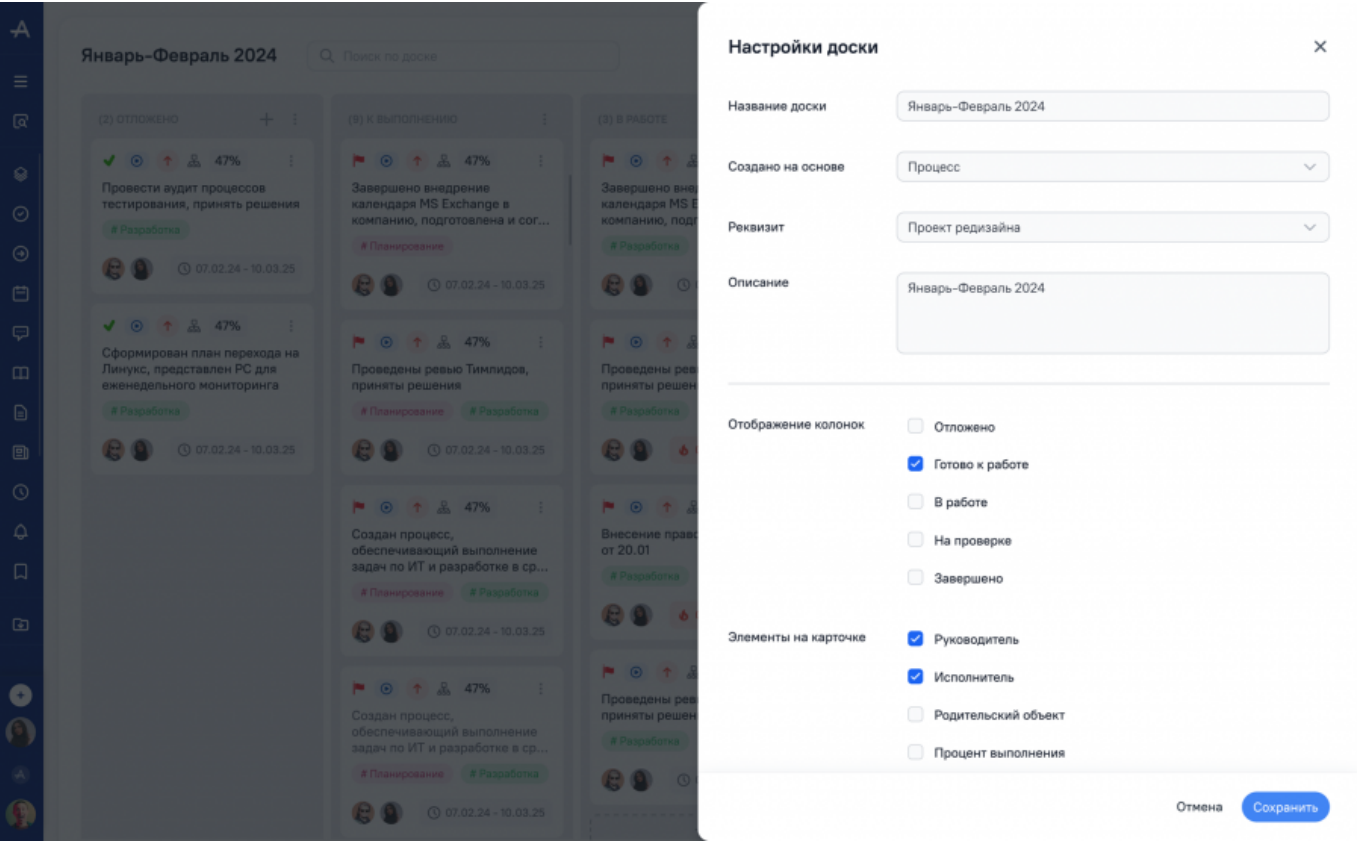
Январь-Февраль 2024

Поиск по доске

(2) ОТЛОЖЕНО

47%

Провести аудит процессов тестирования, принять решения

# Разработка

07.02.24 - 10.03.25

47%

Сформирован план перехода на Линукс, представлен PC для еженедельного мониторинга

# Разработка

07.02.24 - 10.03.25

(8) К ВЫПОЛНЕНИЮ

47%

Завершено внедрение календаря MS Exchange в компанию, подготовлена и сог...

# Планирование

07.02.24 - 10.03.25

47%

Проведены ревью Тимлидов, приняты решения

# Планирование

# Разработка

07.02.24 - 10.03.25

47%

Создан процесс, обеспечивающий выполнение задач по ИТ и разработке в ср...

# Планирование

# Разработка

07.02.24 - 10.03.25

47%

Создан процесс, обеспечивающий выполнение задач по ИТ и разработке в ср...

# Планирование

# Разработка

07.02.24 - 10.03.25

(3) В РАБОТЕ

Завершено внед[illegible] календаря MS E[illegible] компанию, подг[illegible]

# Разработка

Проведены ре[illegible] приняты решен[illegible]

# Разработка

Внесение прав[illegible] от 20.01

# Разработка

Проведены ре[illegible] приняты решен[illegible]

# Разработка

Настройки доски

Название доски

Январь-Февраль 2024

Создано на основе

Процесс

Реквизит

Проект редизайна

Описание

Январь-Февраль 2024

Отображение колонок

Отложено

Готово к работе

В работе

На проверке

Завершено

Элементы на карточке

Руководитель

Исполнитель

Родительский объект

Процент выполнения

Отмена

Сохранить